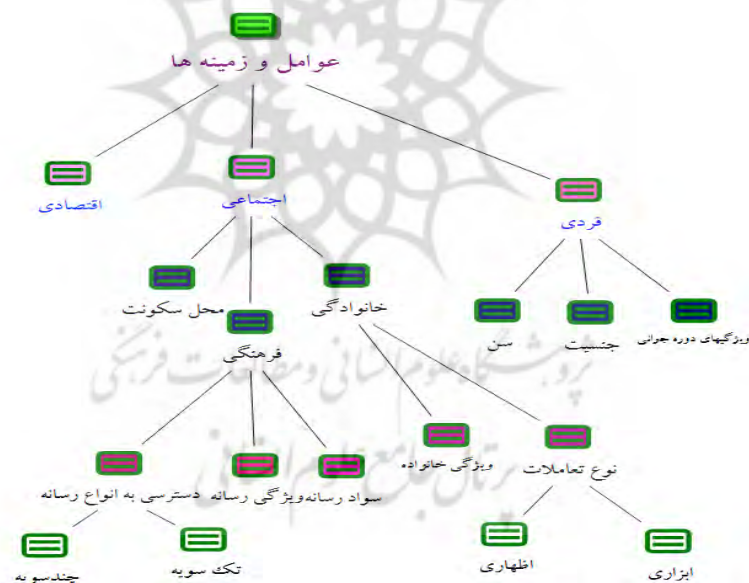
عوامل و زمینه ها

اقتصادی

اجتماعی

فردی

محل سکونت

خانوادگی

فرهنگی

سن

جنسیت

ویژگیهای دوره جوانی

ویژگی خانواده

نوع تعاملات

دسترسی به انواع رسانه

ویژگی رسانه

سواد رسانه

چندسویه

تک سویه

اظهاری

ابزاری

پژوهشگاه علوم انسانی و مطالعات فرهنگی

پرتال جامع علوم انسانی